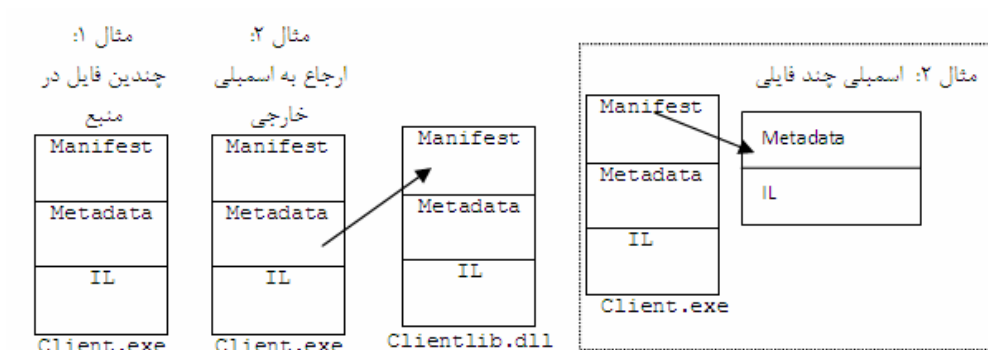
مثال ۱:
چندین فایل در منبع

Manifest
Metadata
IL
Client.exe

مثال ۲:
ارجاع به اسمبلی خارجی

Manifest
Metadata
IL
Client.exe

Manifest
Metadata
IL
Clientlib.dll

مثال ۲: اسمبلی چند فایلی

Manifest
Metadata
IL
Client.exe

Metadata
IL